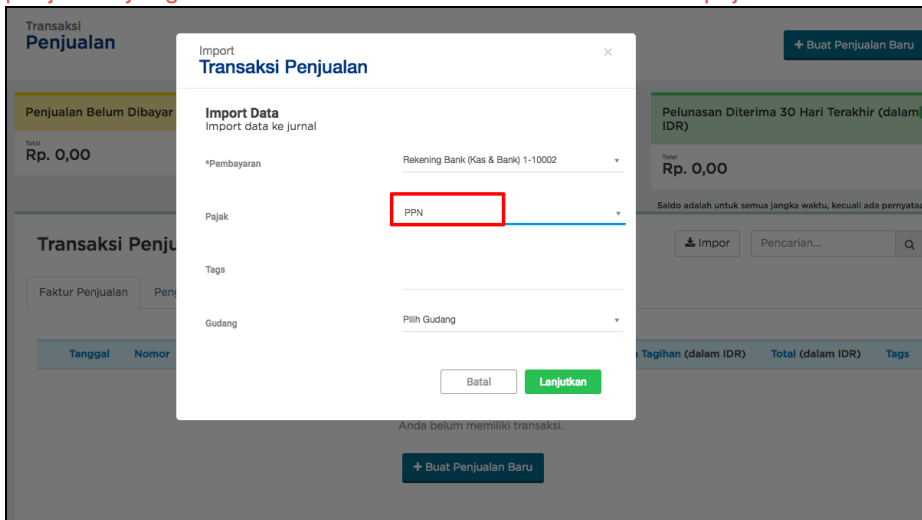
Transaksi
Penjualan

+ Buat Penjualan Baru

Penjualan Belum Dibayar

Total
Rp. 0,00

Pelunasan Diterima 30 Hari Terakhir (dalam IDR)

Total
Rp. 0,00

Saldo adalah untuk semua jangka waktu, kecuali ada pernyata

Transaksi Penju

Impor

Pencarian...

Faktur Penjualan

Peng

Tanggal

Nomor

Tagihan (dalam IDR)

Total (dalam IDR)

Tags

Anda belum memiliki transaksi.

+ Buat Penjualan Baru

Import
Transaksi Penjualan

×

Import Data
Import data ke jurnal

*Pembayaran

Rekening Bank (Kas & Bank) 1-10002

Pajak

PPN

Tags

Gudang

Pilih Gudang

Batal

Lanjutkan